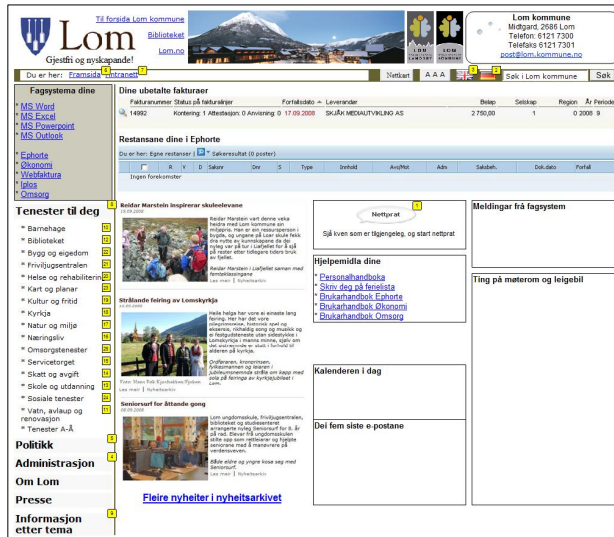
Lom
Gjestfri og nyskapande!

Til forsida Lom kommune
Biblioteket
Lom.no

LOM SAMLENDT
LOM STAVKYRKJE

Lom kommune
Midtgard, 2686 Lom
Telefon: 6121 7300
Telefaks 6121 7301
post@lom.kommune.no

Du er her: Framsida Intranett
Nettkart  A A A  Søk i Lom kommune  Søk

Fagsystema dine
* MS Word
* MS Excel
* MS Powerpoint
* MS Outlook

* Ephorte
* Økonomi
* Webfaktura
* Iplos
* Omsorg

Tenester til deg
* Barnehage
* Biblioteket
* Bygg og eigedom
* Frivilligsentralen
* Helse og rehabilitering
* Kart og planar
* Kultur og fritid
* Kyrkja
* Natur og miljø
* Næringsliv
* Omsorgstenester
* Servicetorget
* Skatt og avgift
* Skole og utdanning
* Sosiale tenester
* Vatn, avlaup og renovasjon
* Tenester A-Å

Politikk
Administrasjon
Om Lom
Presse
Informasjon etter tema

Dine ubetalte fakturaer

| Fakturanummer | Status på fakturalinjer | Forfallsdato | Leverandør | Beløp | Selskap | Region | År Periode |
|---|---|---|---|---|---|---|---|
| 14992 | Kontering: 1 Attestasjon: 0 Anvisning: 0 | 17.09.2008 | SKJÅK MEDIAUTVIKLING AS | 2 750,00 | 1 | 0 | 2008 9 |

Restansane dine i Ephorte

Du er her: Egne restanser | Søkeresultat (0 poster)

| | R | V | D | Saknr | Dnr | S | Type | Innhold | Avs/Mot | Adm | Saksbeh. | Dok.dato | Forfall |
|---|---|---|---|---|---|---|---|---|---|---|---|---|---|
| Ingen forekomster | | | | | | | | | | | | | |

Reidar Marstein inspirerar skuleelevane
19.09.2008
Reidar Marstein vart denne veka heidra med Lom kommune sin miljøpris. Han er ein ressursperson i bygda, og ungane på Loar skule fekk dra nytte av kunnskapane da dei nyleg var på tur i Liafjellet for å sjå på rester etter tidlegare tiders bruk av fjellet.
Reidar Marstein i Liafjellet saman med femteklassingane
Les meir | Nyheitsarkiv

Strålande feiring av Lomskyrkja
15.09.2008
Heile helga har vore ei einaste lang feiring. Her har det vore pilegrimsmesse, historisk spel og eksersis, middelalderfest, og konsert, og festgudsteneste ...
Foto: Mons Erik Kjærbakken Fjeldstad
Les meir | Nyheitsarkiv

Seniorsurf for åttande gong
08.09.2008
Lom ungdomsskule, frivilligsentralen, biblioteket og studiesenteret arrangerte nyleg Seniorsurf for 8. år på rad. Elevar frå ungdomsskulen stilte opp som rettleiarar og hjelpte seniorane med å manøvrere på verdsveven.
Både eldre og yngre kosa seg med Seniorsurf.
Les meir | Nyheitsarkiv

Fleire nyheiter i nyheitsarkivet

Nettprat
Sjå kven som er tilgjengeleg, og start nettprat

Hjelpemidla dine
* Personalhandboka
* Skriv deg på ferielista
* Brukarhandbok Ephorte
* Brukarhandbok Økonomi
* Brukarhandbok Omsorg

Kalenderen i dag

Dei fem siste e-postane

Meldingar frå fagsystem

Ting på møterom og leigebil